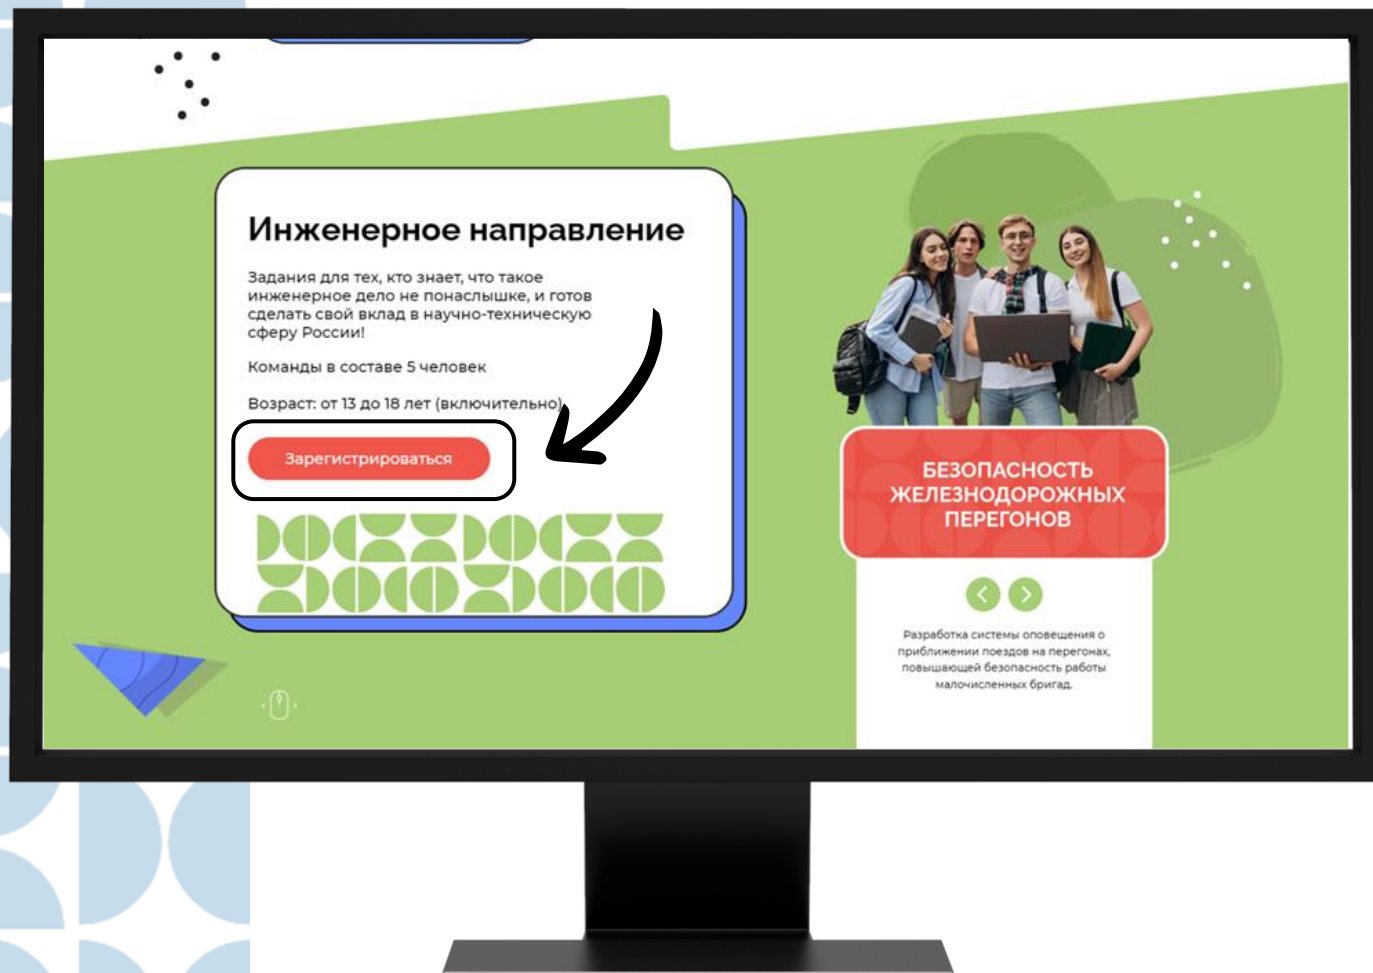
Инженерное направление

Задания для тех, кто знает, что такое инженерное дело не понаслышке, и готов сделать свой вклад в научно-техническую сферу России!

Команды в составе 5 человек

Возраст: от 13 до 18 лет (включительно)

Зарегистрироваться

БЕЗОПАСНОСТЬ ЖЕЛЕЗНОДОРОЖНЫХ ПЕРЕГОНОВ

Разработка системы оповещения о приближении поездов на перегонах, повышающей безопасность работы малочисленных бригад.